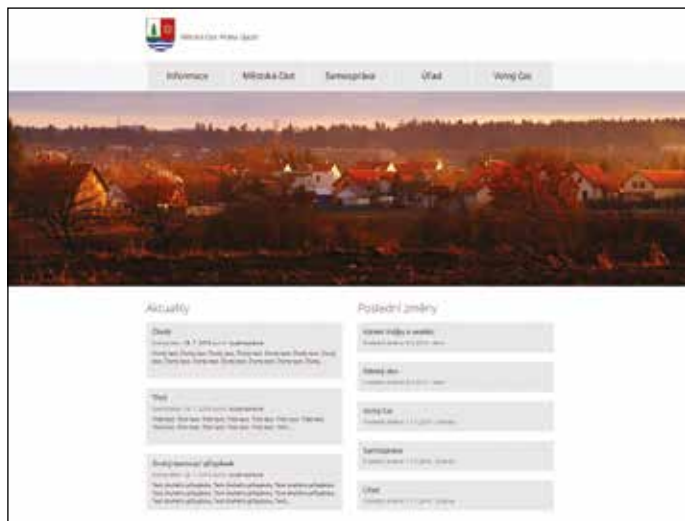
Městská část Praha Újezd

Informace
Městská část
Samospráva
Úřad
Volný čas

Aktuality

Úvod
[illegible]
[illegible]

Třetí
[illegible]
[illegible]

Druhý testovací příspěvek
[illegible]
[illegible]

Poslední změny

Komen třídy a srdíčko
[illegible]

Městský úřad
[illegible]

Volný čas
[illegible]

Samospráva
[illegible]

Úřad
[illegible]